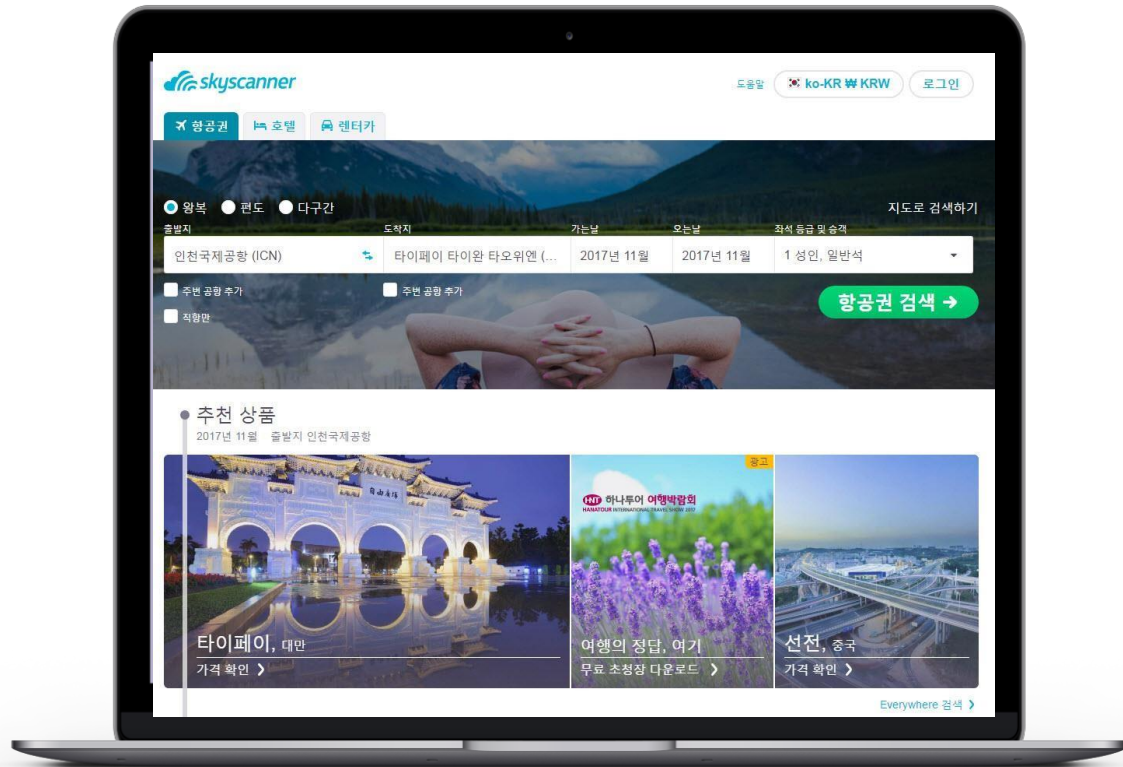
skyscanner

도움말 ko-KR ₩ KRW 로그인

항공권 호텔 렌터카

왕복 편도 다구간

지도로 검색하기

출발지
인천국제공항 (ICN)

도착지
타이페이 타이완 타오위엔 (...

가는날
2017년 11월

오는날
2017년 11월

좌석 등급 및 승객
1 성인, 일반석

주변 공항 추가

주변 공항 추가

직항만

항공권 검색 →

추천 상품
2017년 11월 출발지 인천국제공항

타이페이, 대만
가격 확인 ›

광고
하나투어 여행박람회
HANATOUR INTERNATIONAL TRAVEL SHOW 2017
여행의 정답, 여기
무료 초청장 다운로드 ›

선전, 중국
가격 확인 ›

Everywhere 검색 ›